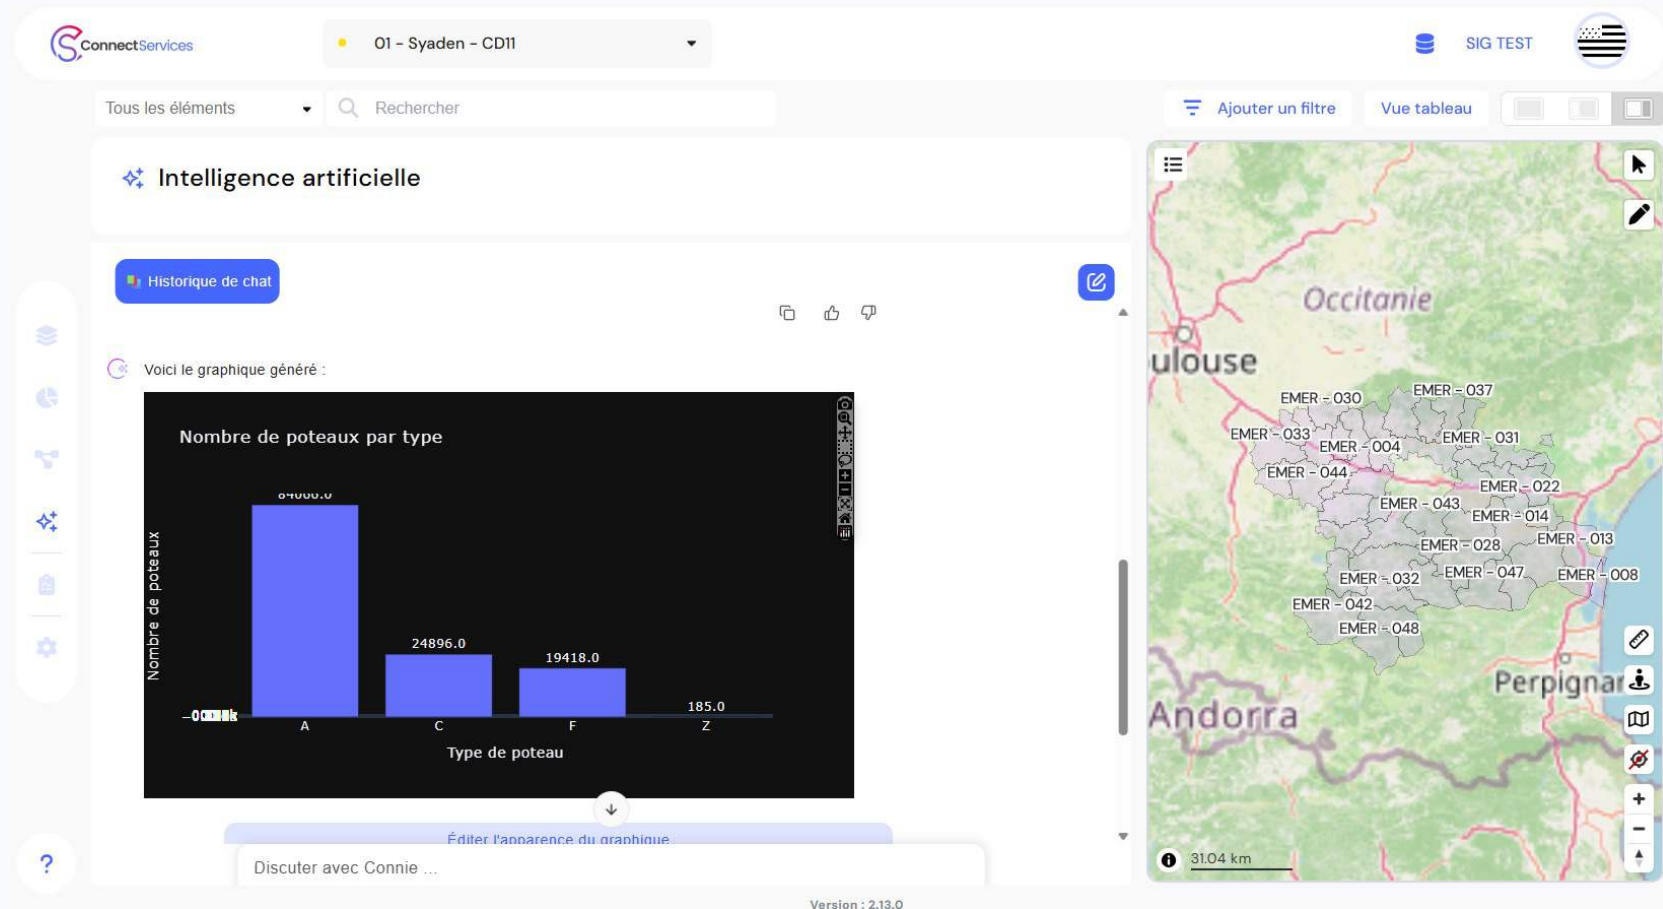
ConnectServices

01 - Syaden - CD11

SIG TEST

Tous les éléments

Rechercher

Ajouter un filtre

Vue tableau

Intelligence artificielle

Historique de chat

Voici le graphique généré :

Nombre de poteaux par type

| Type de poteau | Nombre de poteaux |
|---|---|
| A | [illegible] |
| C | 24896.0 |
| F | 19418.0 |
| Z | 185.0 |

Nombre de poteaux

Type de poteau

Éditer l'apparence du graphique

Discuter avec Connie ...

?

Occitanie

ulouse

EMER - 030
EMER - 037
EMER - 033
EMER - 004
EMER - 031
EMER - 044
EMER - 022
EMER - 043
EMER - 014
EMER - 028
EMER - 013
EMER - 032
EMER - 047
EMER - 008
EMER - 042
EMER - 048

Perpignan

Andorra

31.04 km

Version : 2.13.0